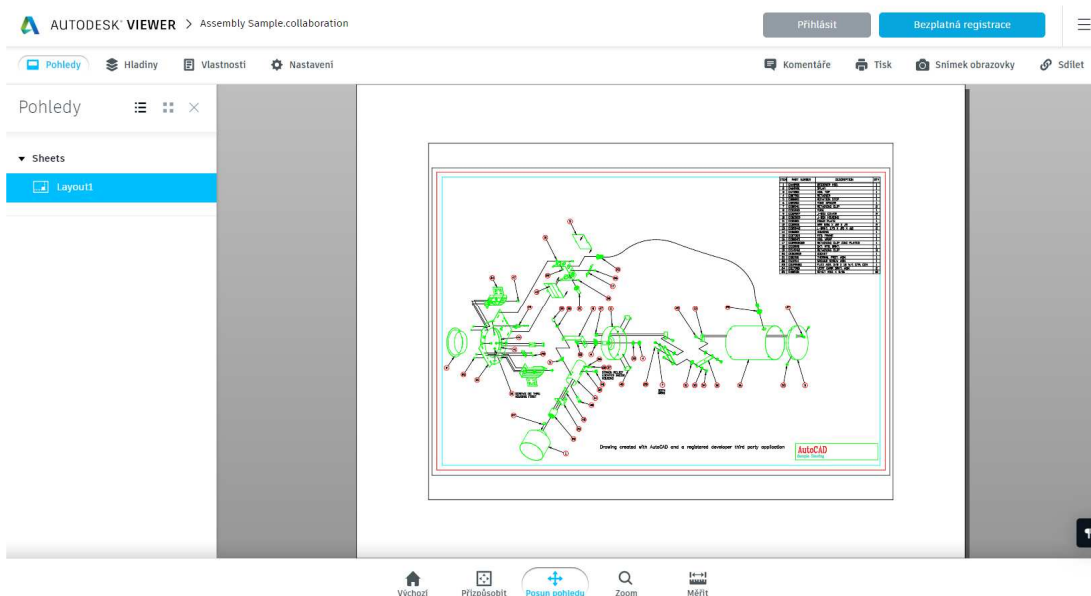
AUTODESK VIEWER > Assembly Sample.collaboration

Přihlásit

Bezplatná registrace

Pohledy

Hladiny

Vlastnosti

Nastavení

Komentáře

Tisk

Snímek obrazovky

Sdílet

Pohledy

Sheets

Layout1

Drawing created with AutoCAD and a registered developer third party application

AutoCAD

Výchozí

Přizpůsobit

Posun pohledu

Zoom

Měřit